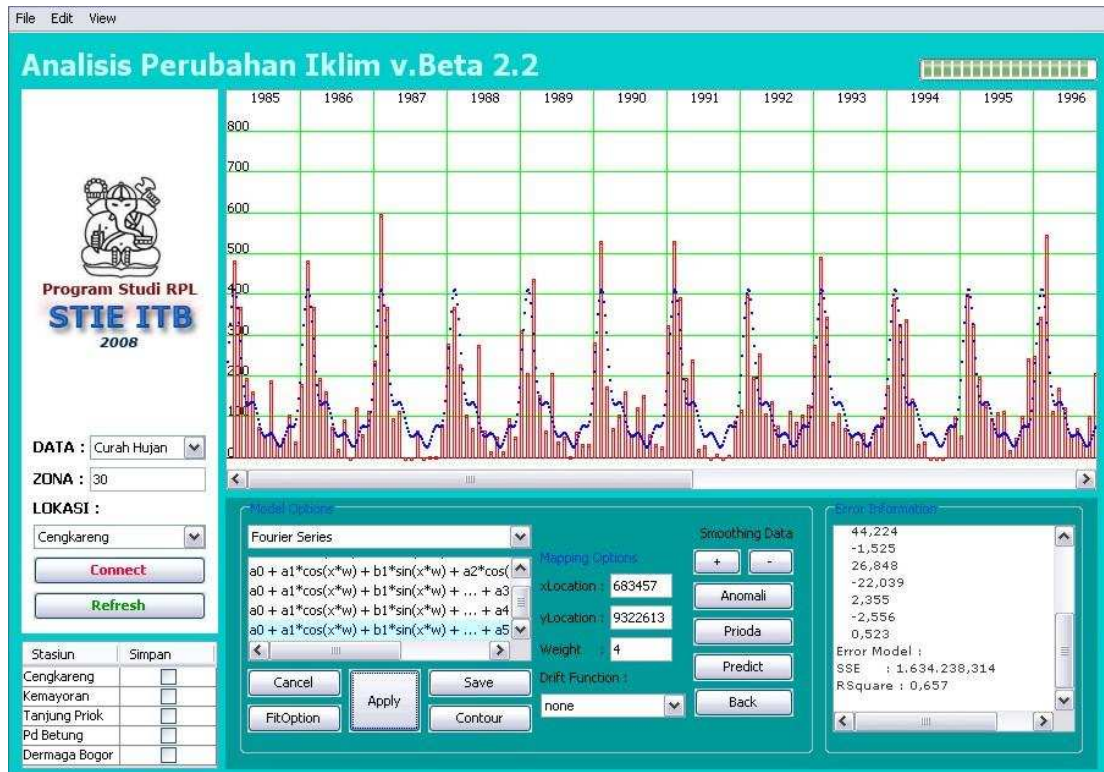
File Edit View

Analisis Perubahan Iklim v.Beta 2.2

Program Studi RPL
STIE ITB
2008

1985 1986 1987 1988 1989 1990 1991 1992 1993 1994 1995 1996

800
700
600
500
400
300
200
100
0

DATA : Curah Hujan
ZONA : 30
LOKASI :
Cengkareng
Connect
Refresh

| Stasiun | Simpan |
|---|---|
| Cengkareng | |
| Kemayoran | |
| Tanjung Priok | |
| Pd Betung | |
| Dermaga Bogor | |

Model Options
Fourier Series
a0 + a1*cos(x*w) + b1*sin(x*w) + a2*cos(
a0 + a1*cos(x*w) + b1*sin(x*w) + ... + a3
a0 + a1*cos(x*w) + b1*sin(x*w) + ... + a4
a0 + a1*cos(x*w) + b1*sin(x*w) + ... + a5
Cancel
Apply
Save
FitOption
Contour

Mapping Options
xLocation : 683457
yLocation : 9322613
Weight : 4
Drift Function :
none

Smoothing Data
+ -
Anomali
Prioda
Predict
Back

Error Information
44,224
-1,525
26,848
-22,039
2,355
-2,556
0,523
Error Model :
SSE : 1.634.238,314
RSquare : 0,657